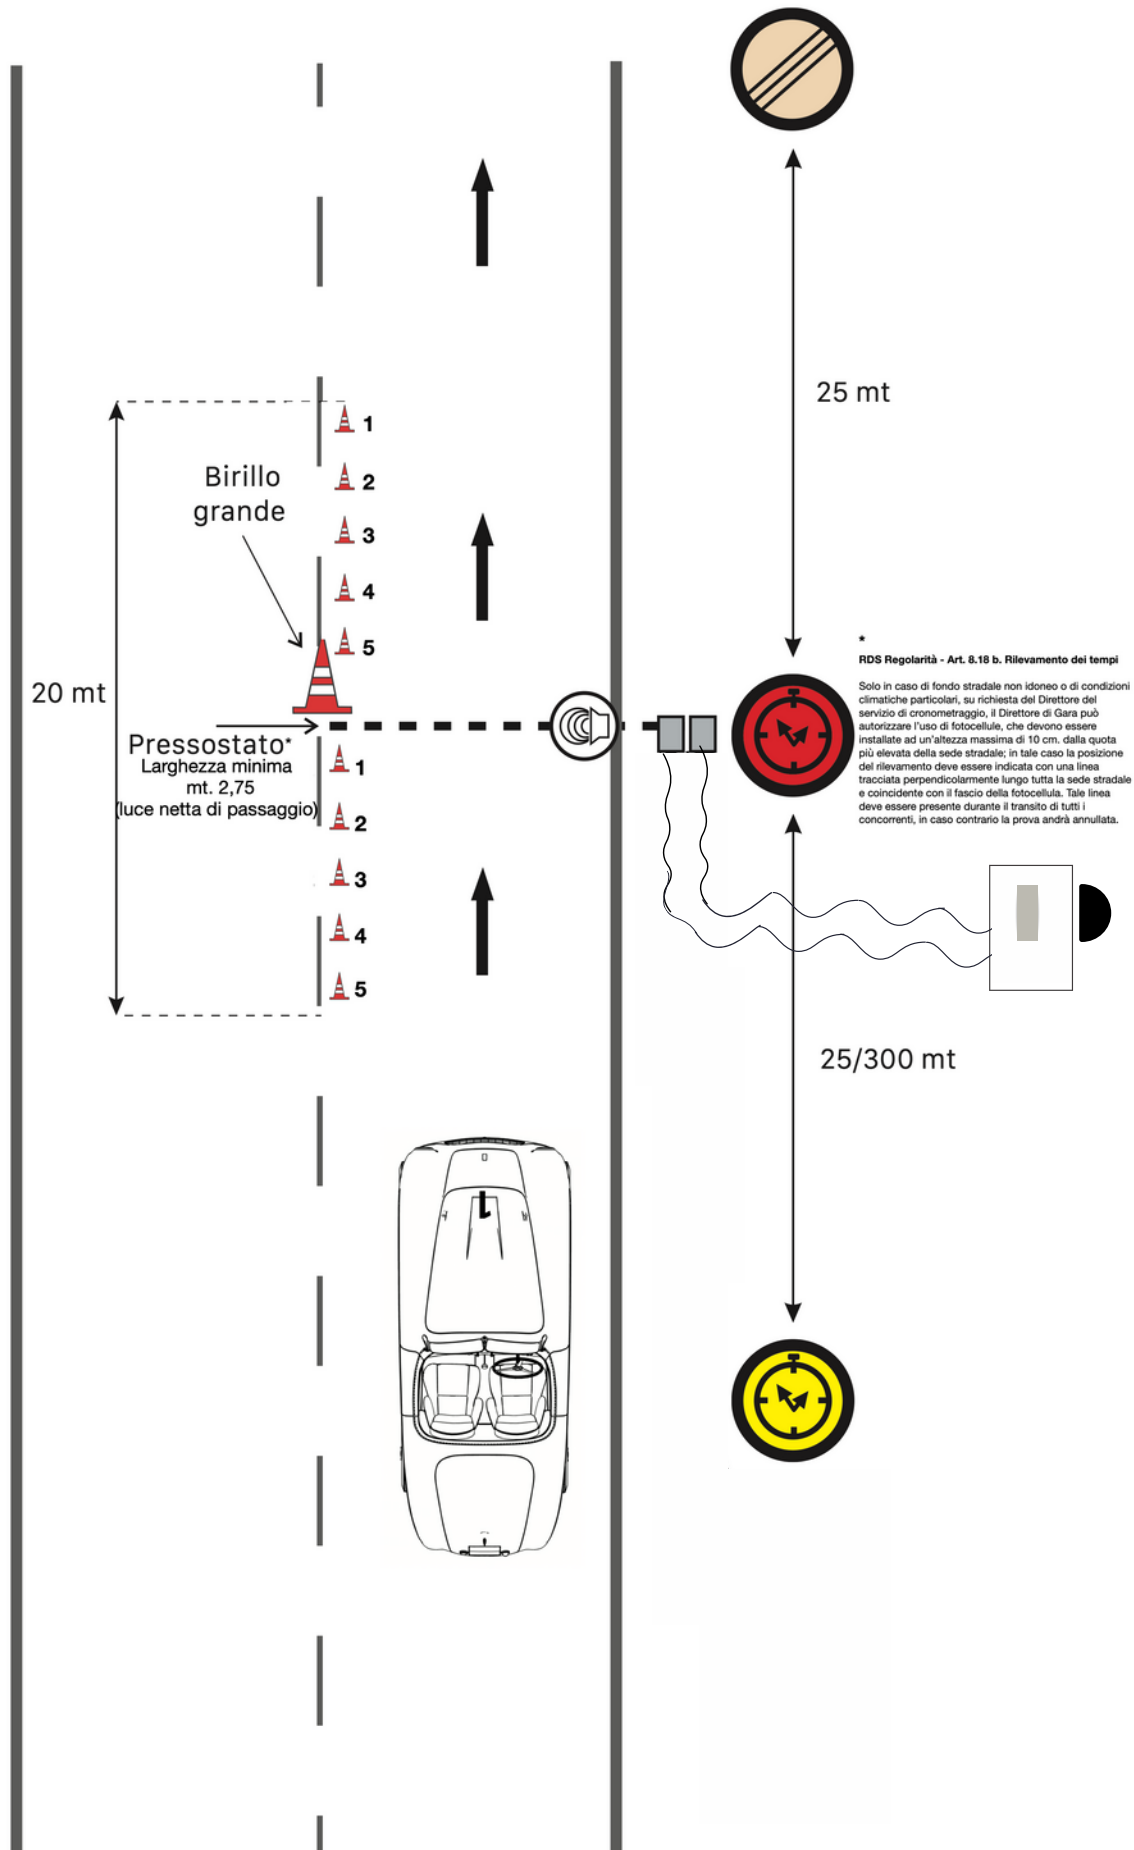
25 mt

1
2
3
4
5

Birillo grande

20 mt

Pressostato*
Larghezza minima mt. 2,75 (luce netta di passaggio)

1
2
3
4
5

*
RDS Regolarità - Art. 8.18 b. Rilevamento dei tempi

Solo in caso di fondo stradale non idoneo o di condizioni climatiche particolari, su richiesta del Direttore del servizio di cronometraggio, il Direttore di Gara può autorizzare l'uso di fotocellule, che devono essere installate ad un'altezza massima di 10 cm. dalla quota più elevata della sede stradale; in tale caso la posizione del rilevamento deve essere indicata con una linea tracciata perpendicolarmente lungo tutta la sede stradale e coincidente con il fascio della fotocellula. Tale linea deve essere presente durante il transito di tutti i concorrenti, in caso contrario la prova andrà annullata.

25/300 mt

1